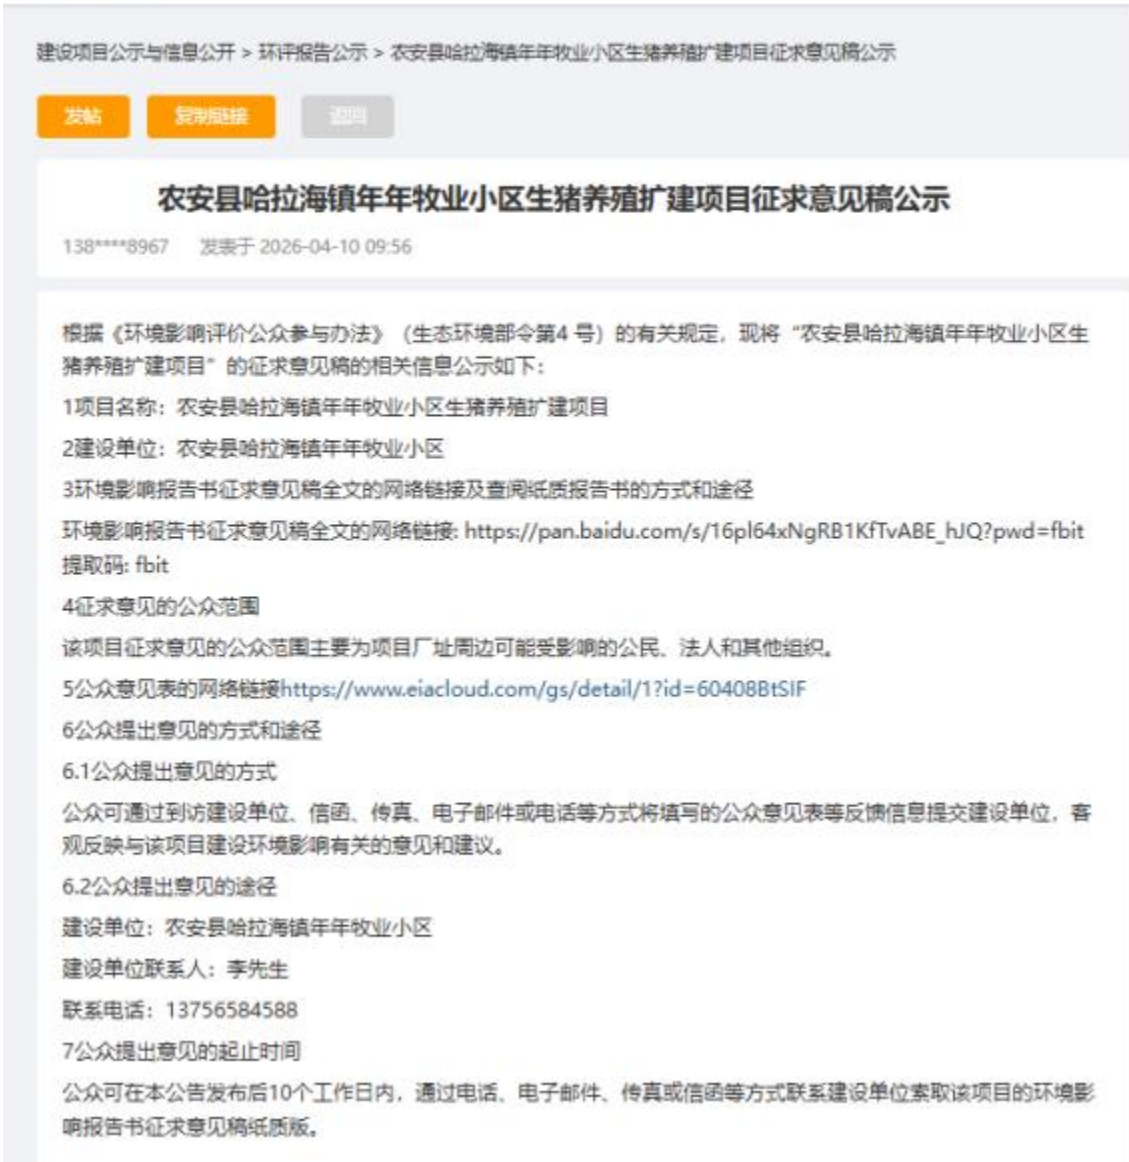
建设项目公示与信息公开 > 环评报告公示 > 农安县哈拉海镇年年牧业小区生猪养殖扩建项目征求意见稿公示

发帖 复制链接 返回

农安县哈拉海镇年年牧业小区生猪养殖扩建项目征求意见稿公示

138****8967 发表于 2026-04-10 09:56

根据《环境影响评价公众参与办法》（生态环境部令第4号）的有关规定，现将“农安县哈拉海镇年年牧业小区生猪养殖扩建项目”的征求意见稿的相关信息公示如下：

1项目名称：农安县哈拉海镇年年牧业小区生猪养殖扩建项目

2建设单位：农安县哈拉海镇年年牧业小区

3环境影响报告书征求意见稿全文的网络链接及查阅纸质报告书的方式和途径

环境影响报告书征求意见稿全文的网络链接: https://pan.baidu.com/s/16pl64xNgRB1KfTvABE_hJQ?pwd=fbit 提取码: fbit

4征求意见的公众范围

该项目征求意见的公众范围主要为项目厂址周边可能受影响的公民、法人和其他组织。

5公众意见表的网络链接https://www.eiacloud.com/gs/detail/1?id=60408BtSIF

6公众提出意见的方式和途径

6.1公众提出意见的方式

公众可通过到访建设单位、信函、传真、电子邮件或电话等方式将填写的公众意见表等反馈信息提交建设单位，客观反映与该项目建设环境影响有关的意见和建议。

6.2公众提出意见的途径

建设单位：农安县哈拉海镇年年牧业小区

建设单位联系人：李先生

联系电话：13756584588

7公众提出意见的起止时间

公众可在本公告发布后10个工作日内，通过电话、电子邮件、传真或信函等方式联系建设单位索取该项目的环境影响报告书征求意见稿纸质版。